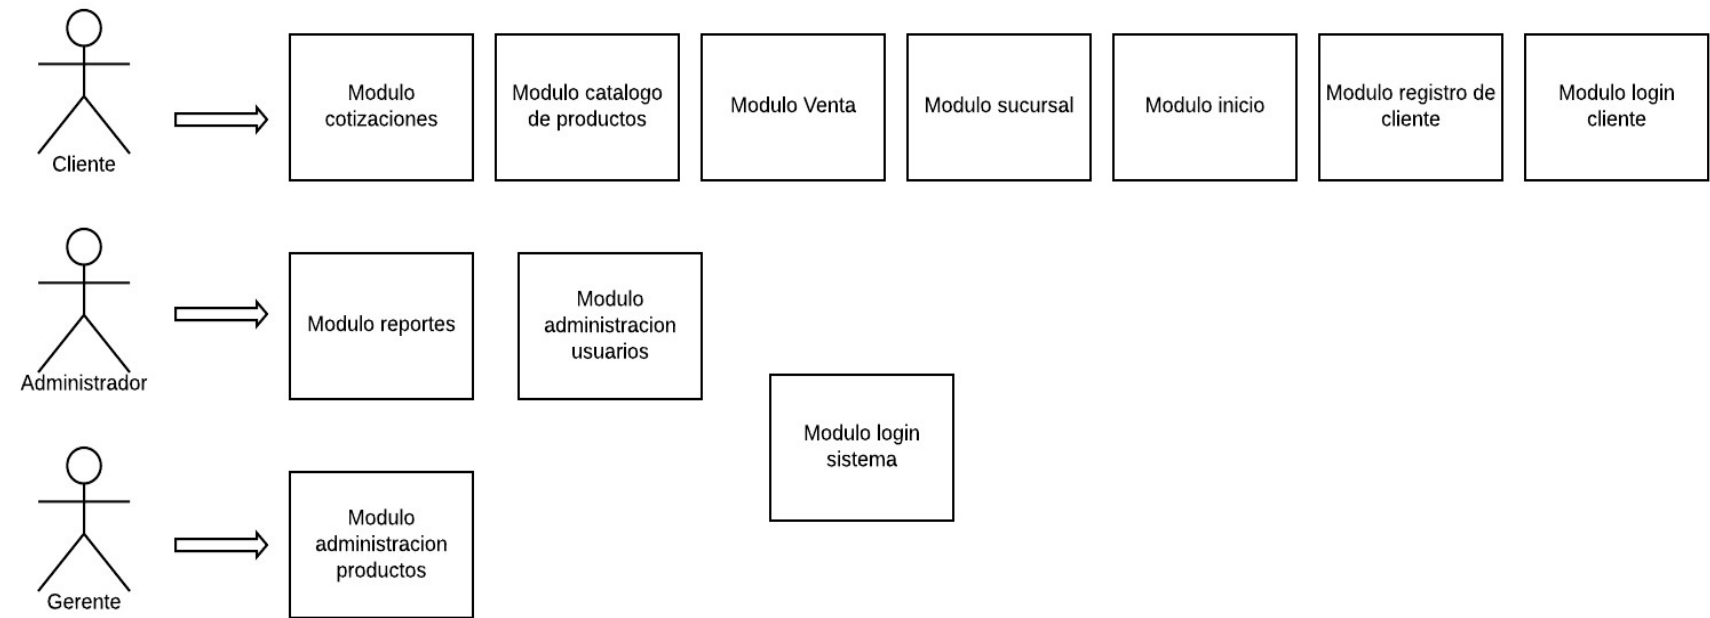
Cliente

Modulo cotizaciones

Modulo catalogo de productos

Modulo Venta

Modulo sucursal

Modulo inicio

Modulo registro de cliente

Modulo login cliente

Administrador

Modulo reportes

Modulo administracion usuarios

Modulo login sistema

Gerente

Modulo administracion productos